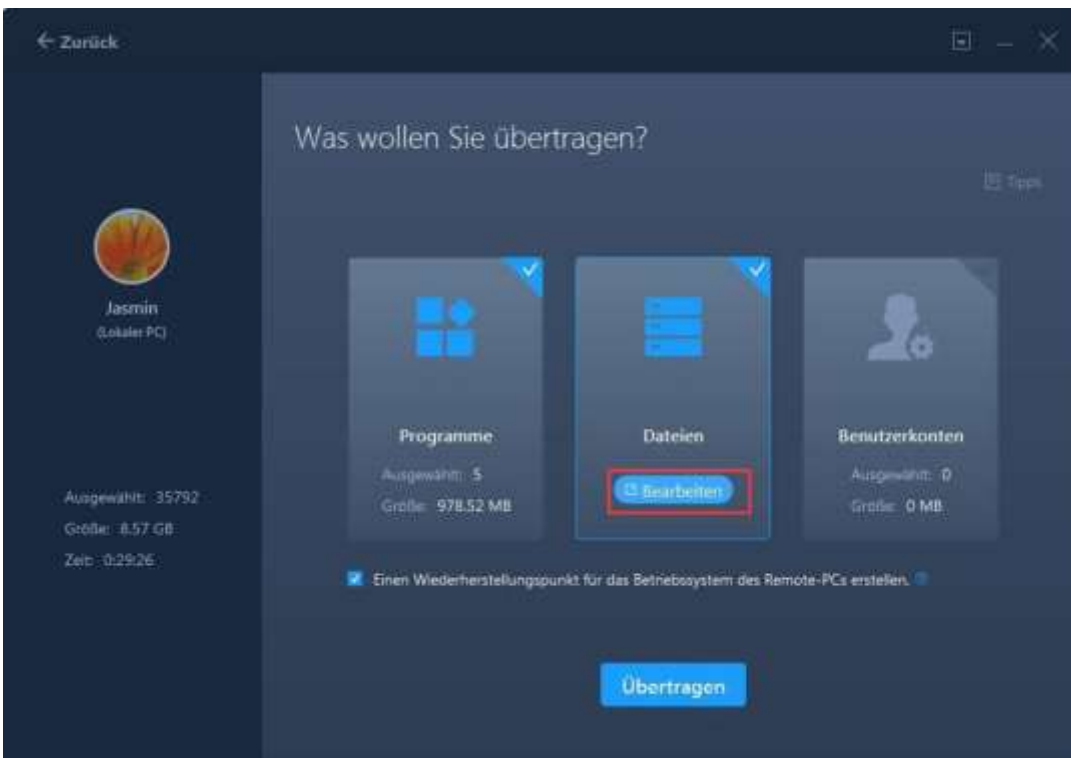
← Zurück

Was wollen Sie übertragen?

Tipps

Jasmin
(Lokaler PC)

Ausgewählt: 35792
Größe: 8.57 GB
Zeit: 0:29:26

Programme
Ausgewählt: 5
Größe: 978.52 MB

Dateien
Bearbeiten

Benutzerkonten
Ausgewählt: 0
Größe: 0 MB

Einen Wiederherstellungspunkt für das Betriebssystem des Remote-PCs erstellen.

Übertragen